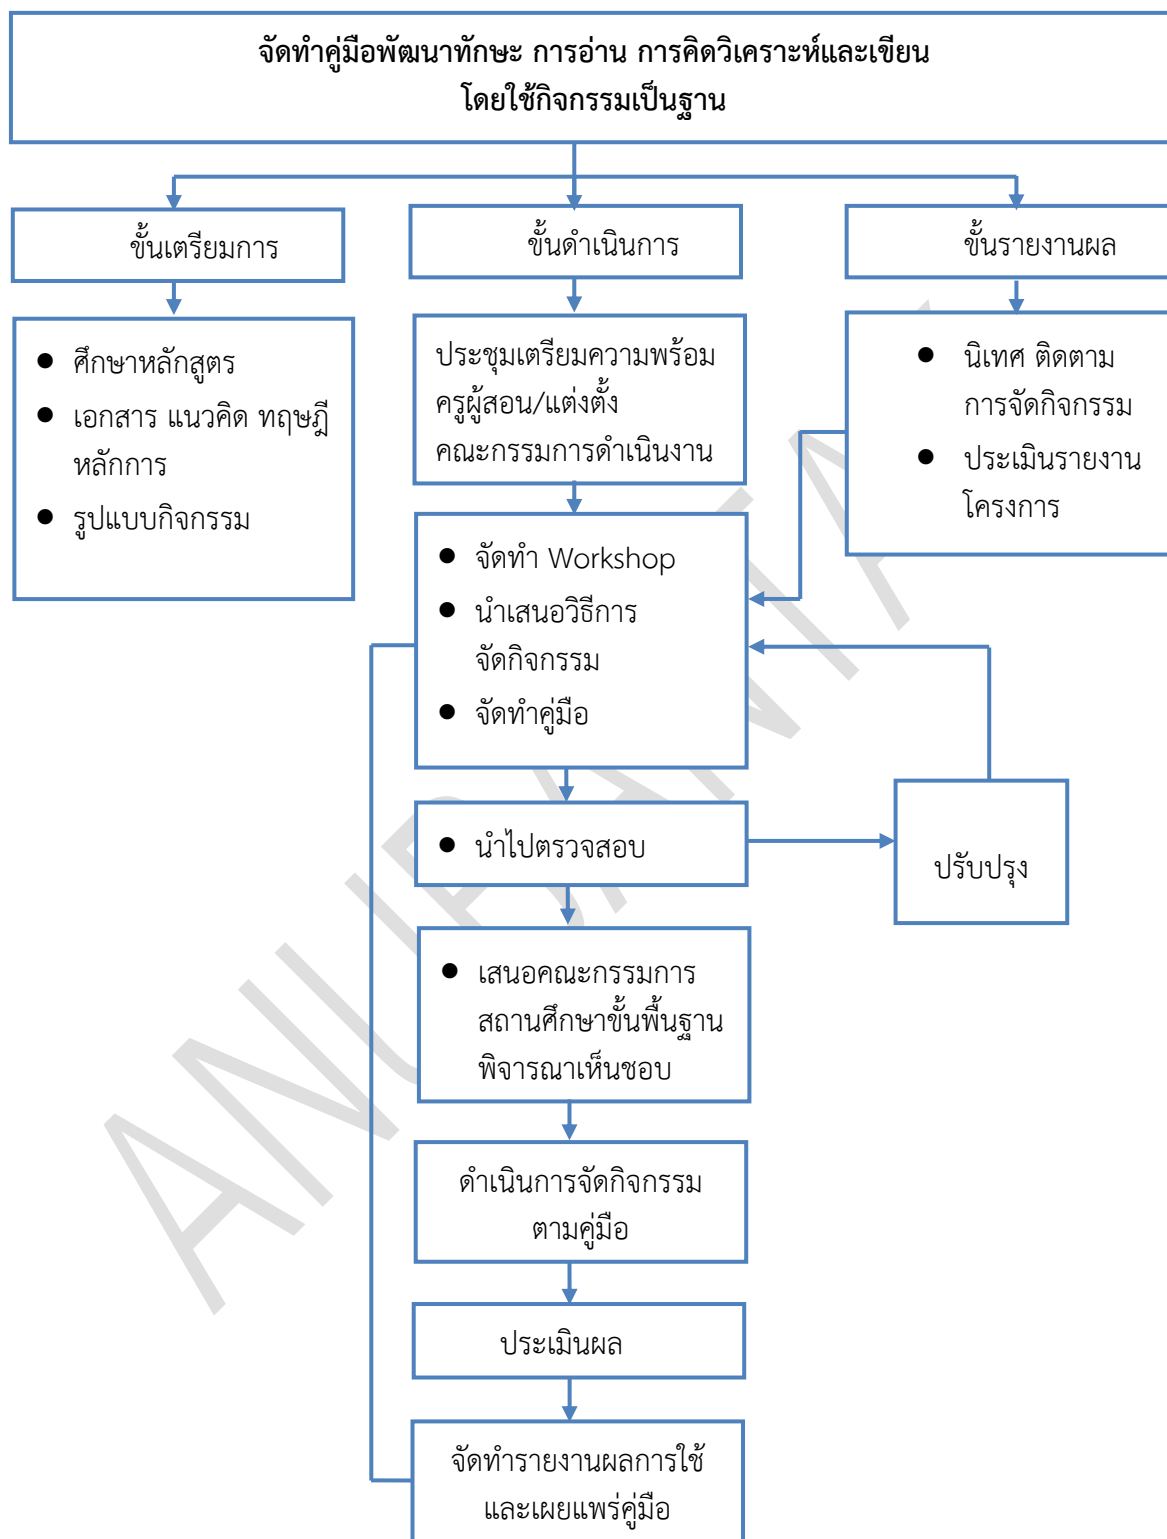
จัดทำคู่มือพัฒนาทักษะ การอ่าน การคิดวิเคราะห์และเขียน
โดยใช้กิจกรรมเป็นฐาน

ขั้นเตรียมการ

- ศึกษาหลักสูตร
- เอกสาร แนวคิด ทฤษฎี หลักการ
- รูปแบบกิจกรรม

ขั้นดำเนินการ

ประชุมเตรียมความพร้อมครูผู้สอน/แต่งตั้งคณะกรรมการดำเนินงาน

- จัดทำ Workshop
- นำเสนอวิธีการจัดกิจกรรม
- จัดทำคู่มือ

- นำไปตรวจสอบ

ปรับปรุง

- เสนอคณะกรรมการสถานศึกษาขั้นพื้นฐานพิจารณาเห็นชอบ

ดำเนินการจัดกิจกรรมตามคู่มือ

ประเมินผล

จัดทำรายงานผลการใช้และเผยแพร่คู่มือ

ขั้นรายงานผล

- นิเทศ ติดตามการจัดกิจกรรม
- ประเมินรายงานโครงการ

ANUPAN